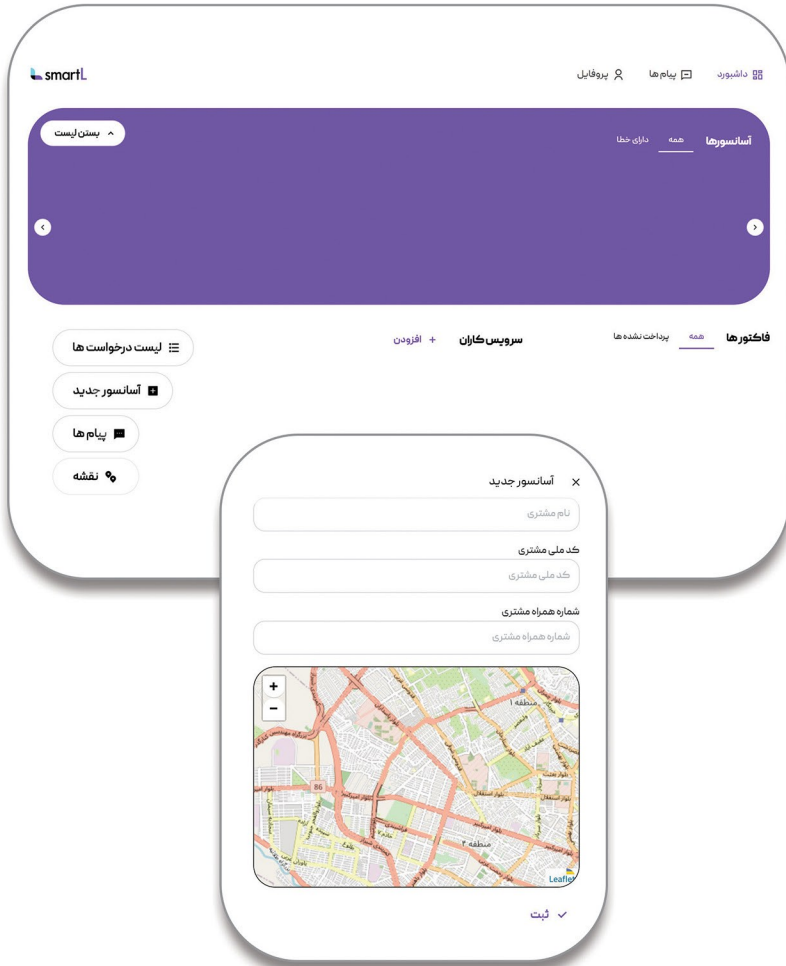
smartL

داشبورد پیام ها پروفایل

آسانسورها همه دارای خطا

بستن لیست

فاکتورها همه پرداخت نشده ها

سرویس کاران + افزودن

لیست درخواست ها

آسانسور جدید

پیام ها

نقشه

آسانسور جدید

نام مشتری

کد ملی مشتری

کد ملی مشتری

شماره همراه مشتری

شماره همراه مشتری

+
−

منطقه ۱

86

منطقه ۲

Leaflet

ثبت